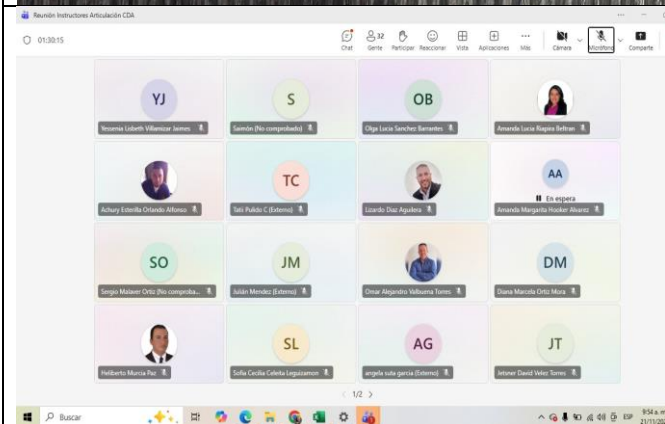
Reunión Instructores Articulación CDA

01:30:15

Chat
32 Gente
Participar
Reaccionar
Vista
Aplicaciones
Más
Cámara
Micrófono
Compartir

YJ
Yesenia Lisbeth Villamizar Jaimes

S
Saimón (No comprobado)

OB
Olga Lucia Sanchez Barrantes

Amanda Lucia Riapira Beltran

Achury Estrella Orlando Alfonso

TC
Tatii Pulido C (Externo)

Lizardo Diaz Aguilera

AA
En espera
Amanda Margarita Hooker Alvarez

SO
Sergio Malaver Ortiz (No comproba...

JM
Julián Mendez (Externo)

Omar Alejandro Valbuena Torres

DM
Diana Marcela Ortiz Mora

Heliberto Murcia Paz

SL
Sofia Cecilia Celeita Leguizamon

AG
angela sofia garcia (Externo)

JT
Jetsner David Velez Torres

1/2

Buscar

ESP 9:54 a. m. 21/11/2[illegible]